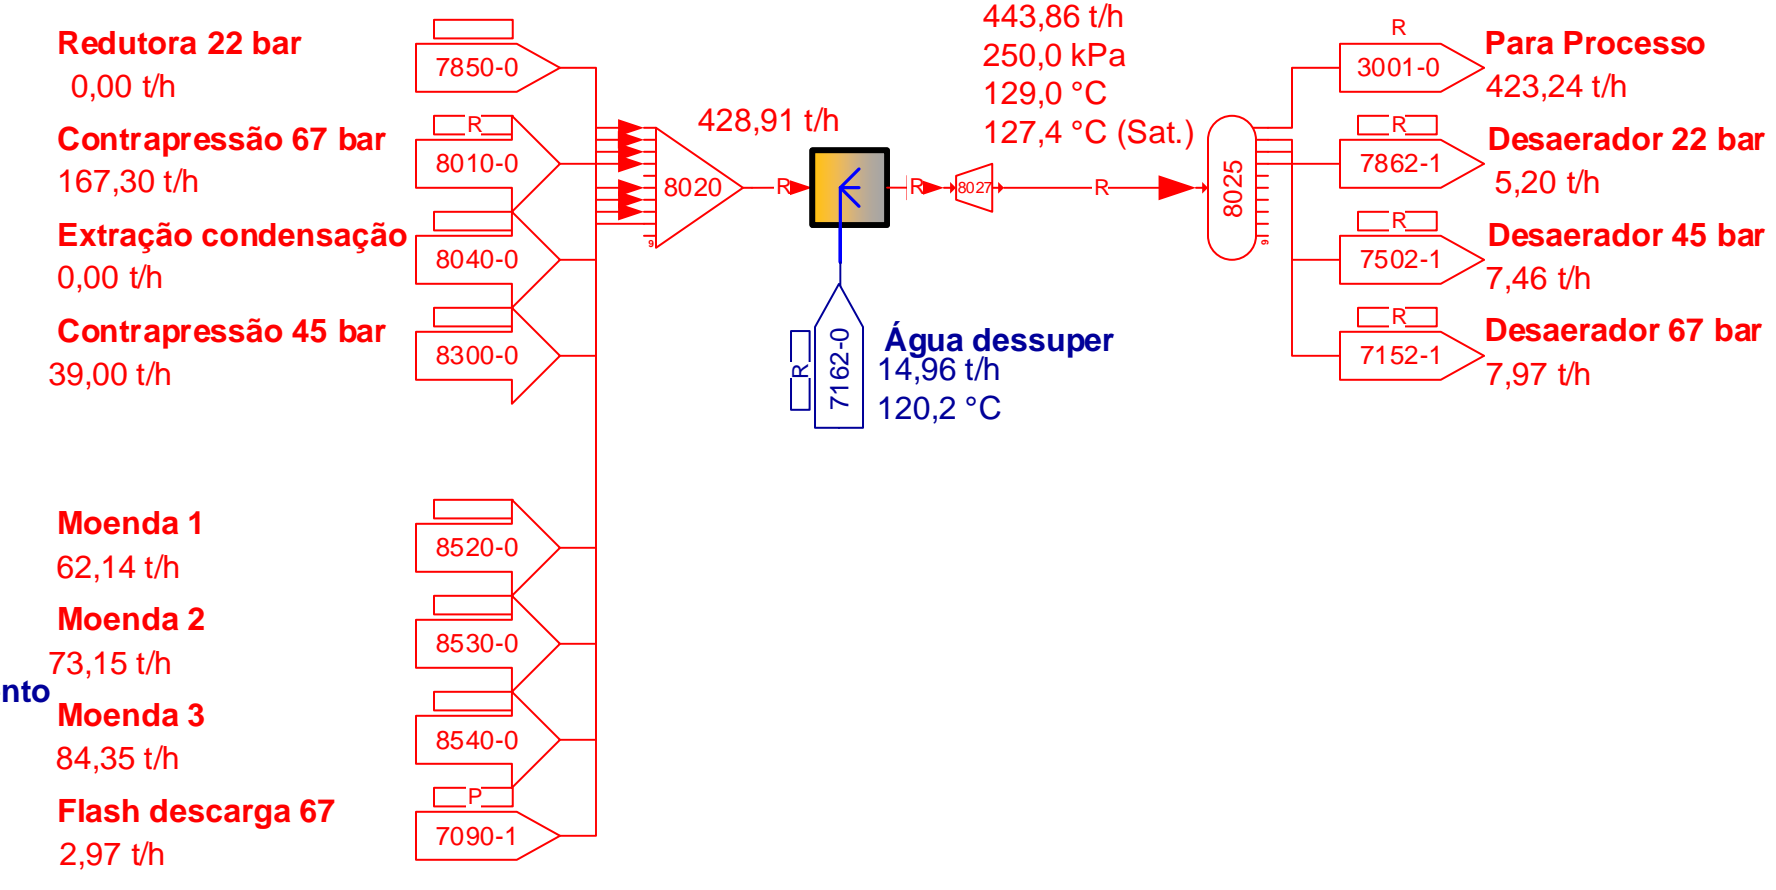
Redutora 22 bar
0,00 t/h

7850-0

Contrapressão 67 bar
167,30 t/h

R
8010-0

Extração condensação
0,00 t/h

8040-0

Contrapressão 45 bar
39,00 t/h

8300-0

8020

428,91 t/h

R

443,86 t/h
250,0 kPa
129,0 °C
127,4 °C (Sat.)

R
8027
R

8025

R
7162-0

Água dessuper
14,96 t/h
120,2 °C

R
3001-0
Para Processo
423,24 t/h

R
7862-1
Desaerador 22 bar
5,20 t/h

R
7502-1
Desaerador 45 bar
7,46 t/h

R
7152-1
Desaerador 67 bar
7,97 t/h

Moenda 1
62,14 t/h

8520-0

Moenda 2
73,15 t/h

8530-0

nto

Moenda 3
84,35 t/h

8540-0

Flash descarga 67
2,97 t/h

P
7090-1